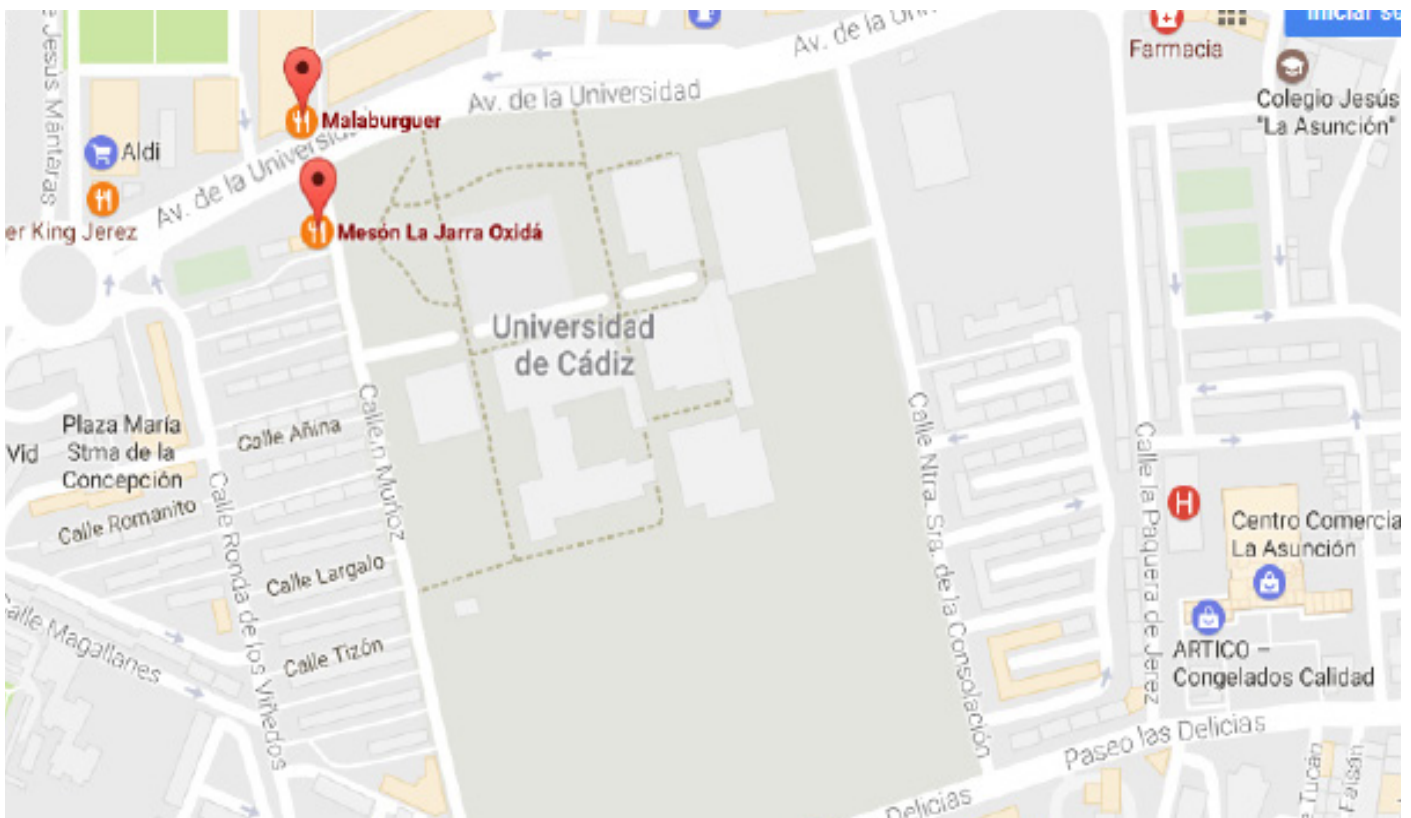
Iniciar se
Farmacia
Av. de la Univ
Colegio Jesús "La Asunción"
Jesús Mántaras
Av. de la Universidad
Malaburguer
Aldi
Av. de la Universidad
Mesón La Jarra Oxidá
er King Jerez
Universidad de Cádiz
Calle Nuñoz
Calle Ntra. Sra. de la Consolación
Calle la Paquera de Jerez
Plaza María Stma de la Concepción
Vid
Calle Añina
Calle Romanito
Calle Ronda de los Viñedos
Calle Largalo
Calle Tizón
Calle Magallanes
Centro Comercia La Asunción
ARTICO – Congelados Calidad
Paseo las Delicias
Delicias
Tucán
Faisán